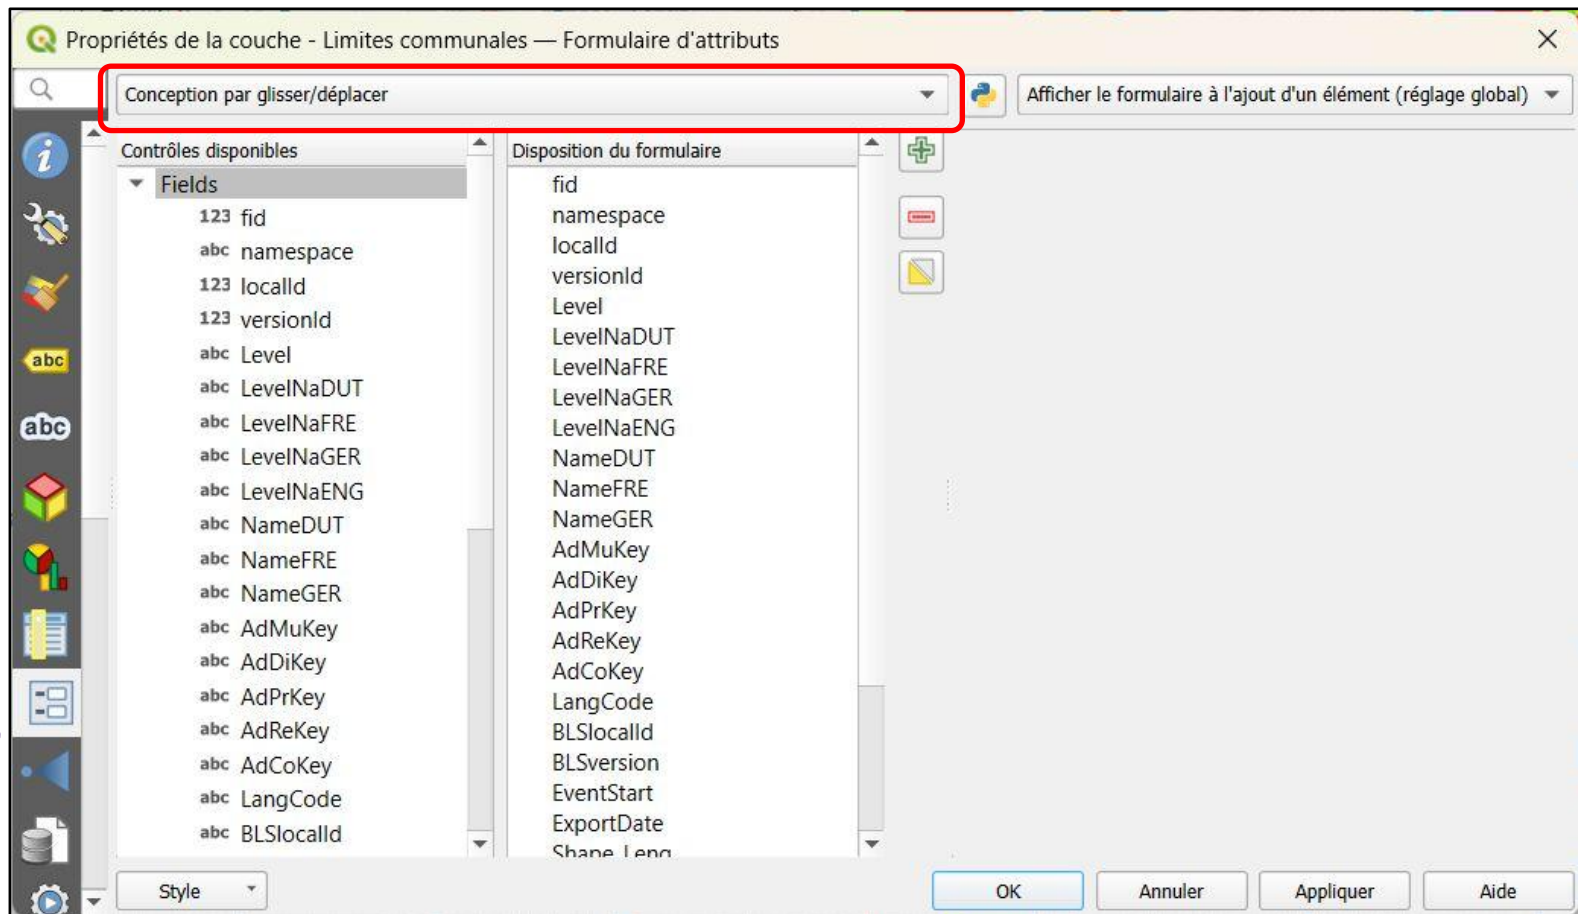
Propriétés de la couche - Limites communales — Formulaire d'attributs

Conception par glisser/déplacer

Afficher le formulaire à l'ajout d'un élément (réglage global)

abc

abc

Contrôles disponibles

Fields

123 fid
abc namespace
123 localId
123 versionId
abc Level
abc LevelNaDUT
abc LevelNaFRE
abc LevelNaGER
abc LevelNaENG
abc NameDUT
abc NameFRE
abc NameGER
abc AdMuKey
abc AdDiKey
abc AdPrKey
abc AdReKey
abc AdCoKey
abc LangCode
abc BLSlocalId

Disposition du formulaire

fid
namespace
localId
versionId
Level
LevelNaDUT
LevelNaFRE
LevelNaGER
LevelNaENG
NameDUT
NameFRE
NameGER
AdMuKey
AdDiKey
AdPrKey
AdReKey
AdCoKey
LangCode
BLSlocalId
BLSversion
EventStart
ExportDate
Shape_Leng

Style

OK

Annuler

Appliquer

Aide